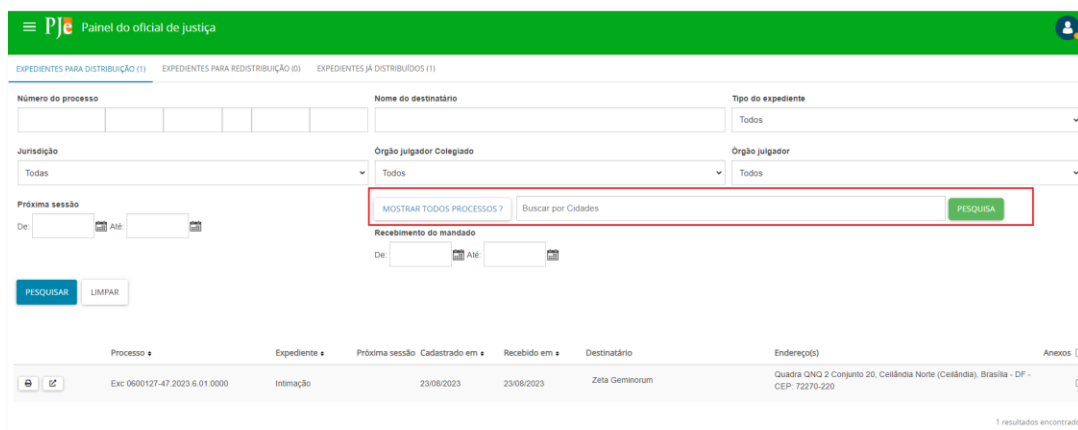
PJe Painel do oficial de justiça

EXPEDIENTES PARA DISTRIBUIÇÃO (1) EXPEDIENTES PARA REDISTRIBUIÇÃO (0) EXPEDIENTES JÁ DISTRIBUÍDOS (1)

Número do processo

Nome do destinatário

Tipo do expediente
Todos

Jurisdição
Todas

Órgão julgador Colegiado
Todos

Órgão julgador
Todos

Próxima sessão
De: Até:

MOSTRAR TODOS PROCESSOS ? Buscar por Cidades PESQUISA

Recebimento do mandado
De: Até:

PESQUISAR LIMPAR

| | Processo | Expediente | Próxima sessão | Cadastrado em | Recebido em | Destinatário | Endereço(s) | Anexos |
|---|---|---|---|---|---|---|---|---|
| | Exc 0600127-47.2023.6.01.0000 | Intimação | | 23/08/2023 | 23/08/2023 | Zeta Geminorum | Quadra QNQ 2 Conjunto 20, Ceilândia Norte (Ceilândia), Brasília - DF - CEP: 72270-220 | |

1 resultados encontrad